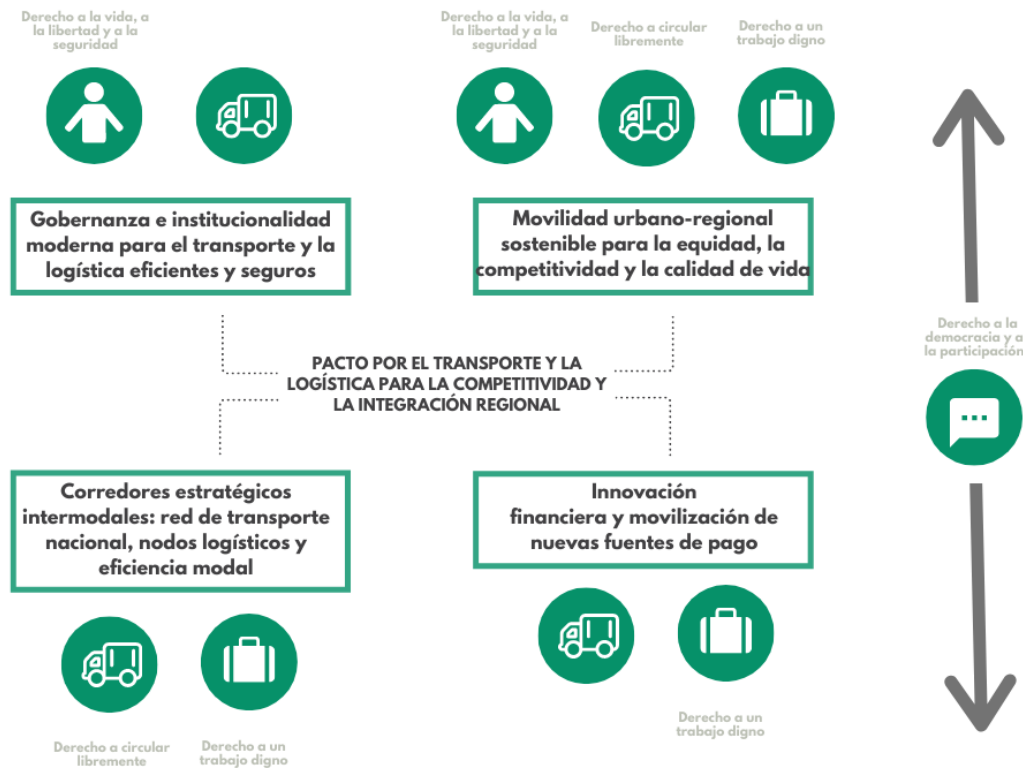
Derecho a la vida, a la libertad y a la seguridad

Gobernanza e institucionalidad moderna para el transporte y la logística eficientes y seguros

Derecho a la vida, a la libertad y a la seguridad

Derecho a circular libremente

Derecho a un trabajo digno

Movilidad urbano-regional sostenible para la equidad, la competitividad y la calidad de vida

Derecho a la democracia y a la participación

PACTO POR EL TRANSPORTE Y LA LOGÍSTICA PARA LA COMPETITIVIDAD Y LA INTEGRACIÓN REGIONAL

Corredores estratégicos intermodales: red de transporte nacional, nodos logísticos y eficiencia modal

Innovación financiera y movilización de nuevas fuentes de pago

Derecho a circular libremente

Derecho a un trabajo digno

Derecho a un trabajo digno